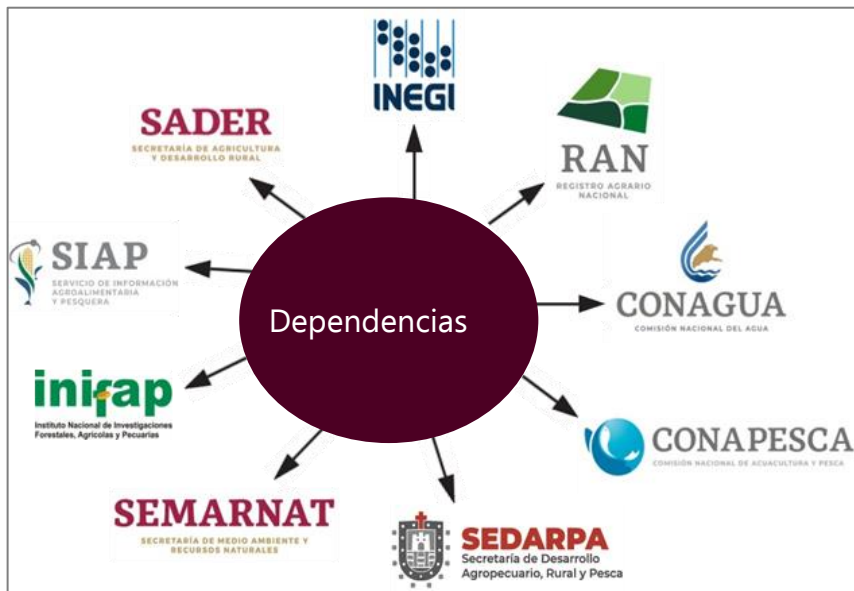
INEGI

SADER
SECRETARÍA DE AGRICULTURA Y DESARROLLO RURAL

RAN
REGISTRO AGRARIO NACIONAL

SIAP
SERVICIO DE INFORMACIÓN AGROALIMENTARIA Y PESQUERA

Dependencias

CONAGUA
COMISIÓN NACIONAL DEL AGUA

inifap
Instituto Nacional de Investigaciones Forestales, Agrícolas y Pecuarias

CONAPESCA
COMISIÓN NACIONAL DE ACUACULTURA Y PESCA

SEMARNAT
SECRETARÍA DE MEDIO AMBIENTE Y RECURSOS NATURALES

SEDARPA
Secretaría de Desarrollo Agropecuario, Rural y Pesca